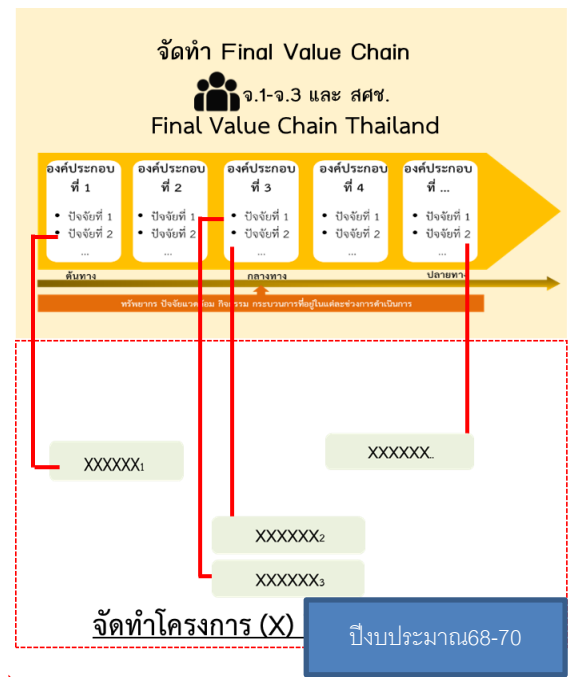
จัดทำ Final Value Chain

จ.1-จ.3 และ สศช.

Final Value Chain Thailand

องค์ประกอบที่ 1
• ปัจจัยที่ 1
• ปัจจัยที่ 2
...

องค์ประกอบที่ 2
• ปัจจัยที่ 1
• ปัจจัยที่ 2
...

องค์ประกอบที่ 3
• ปัจจัยที่ 1
• ปัจจัยที่ 2
...

องค์ประกอบที่ 4
• ปัจจัยที่ 1
• ปัจจัยที่ 2
...

องค์ประกอบที่ ...
• ปัจจัยที่ 1
• ปัจจัยที่ 2
...

ต้นทาง

กลางทาง

ปลายทาง

ทรัพยากร ปัจจัยแวดล้อม กิจกรรม กระบวนการที่อยู่ในแต่ละช่วงการดำเนินการ

XXXXXX$_1$

XXXXXX..

XXXXXX$_2$

XXXXXX$_3$

จัดทำโครงการ (X)

ปีงบประมาณ68-70